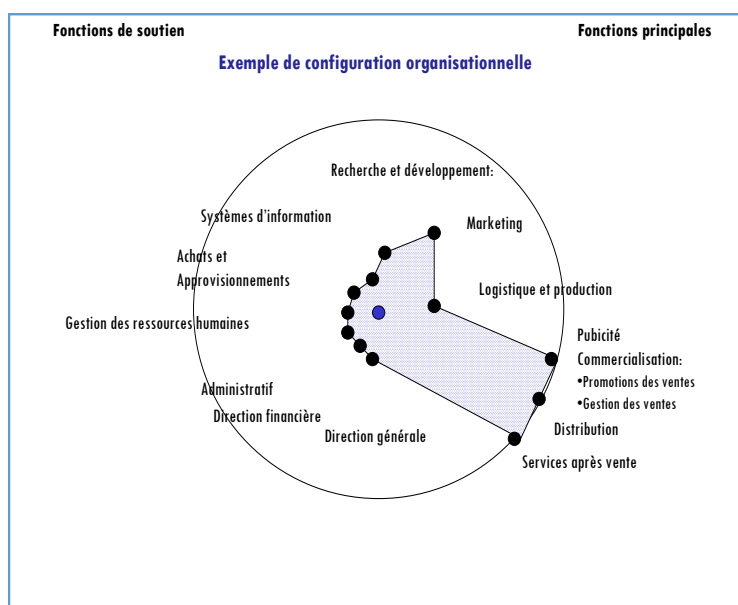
Fonctions de soutien

Fonctions principales

Exemple de configuration organisationnelle

Recherche et développement:

Systèmes d'information

Marketing

Achats et Approvisionnements

Logistique et production

Gestion des ressources humaines

Pubicité

Commercialisation:

•Promotions des ventes

•Gestion des ventes

Administratif

Direction financière

Direction générale

Distribution

Services après vente